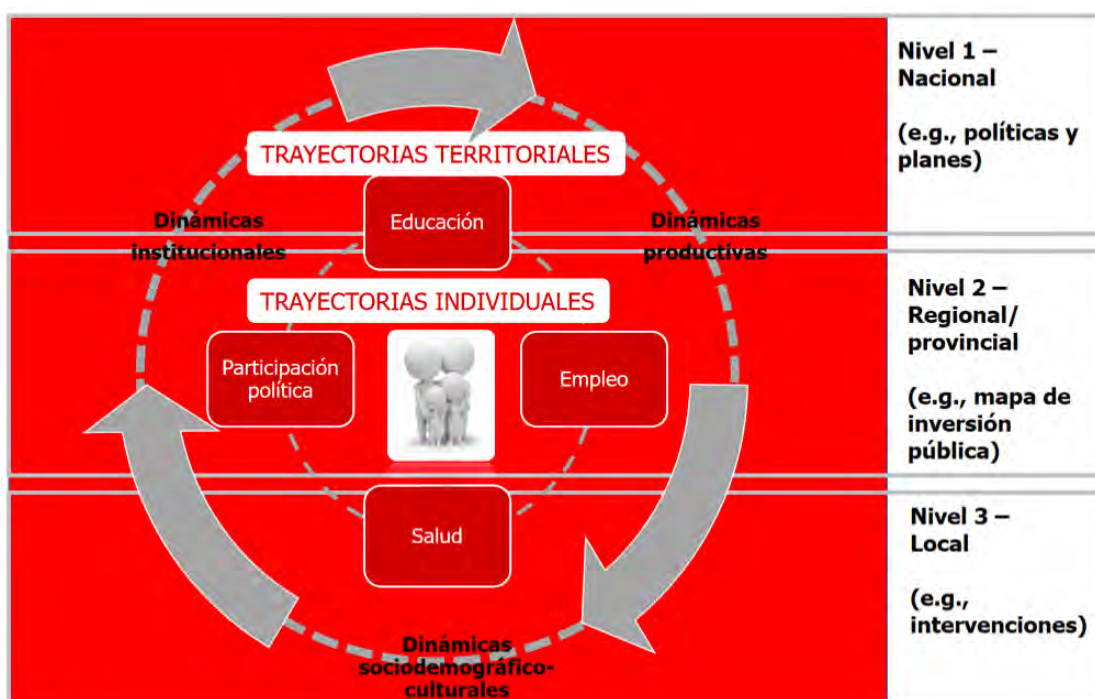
TRAYECTORIAS TERRITORIALES

Dinámicas institucionales

Educación

Dinámicas productivas

TRAYECTORIAS INDIVIDUALES

Participación política

Empleo

Salud

Dinámicas sociodemográfico-culturales

Nivel 1 – Nacional

(e.g., políticas y planes)

Nivel 2 – Regional/ provincial

(e.g., mapa de inversión pública)

Nivel 3 – Local

(e.g., intervenciones)